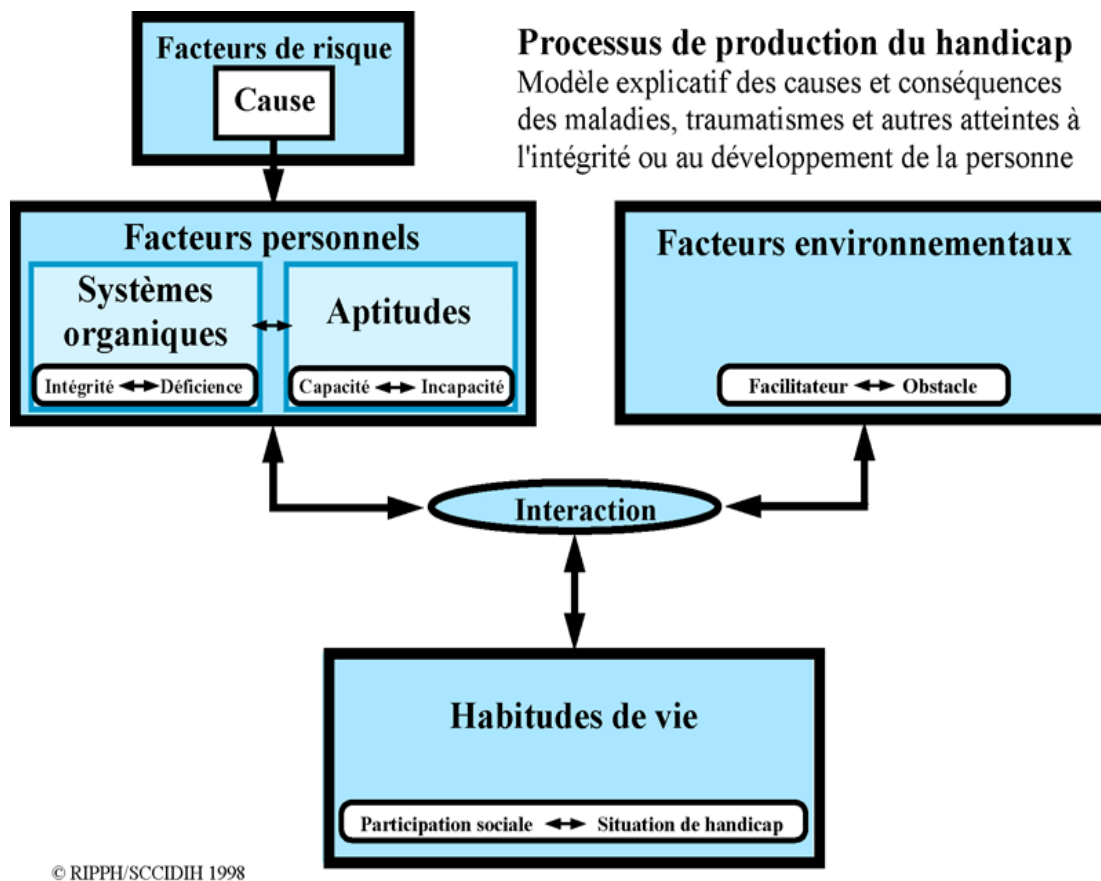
Facteurs de risque

Cause

Processus de production du handicap

Modèle explicatif des causes et conséquences des maladies, traumatismes et autres atteintes à l'intégrité ou au développement de la personne

Facteurs personnels

Systèmes organiques

Intégrité ↔ Déficience

Aptitudes

Capacité ↔ Incapacité

Facteurs environnementaux

Facilitateur ↔ Obstacle

Interaction

Habitudes de vie

Participation sociale ↔ Situation de handicap

© RIPPH/SCCIDIH 1998